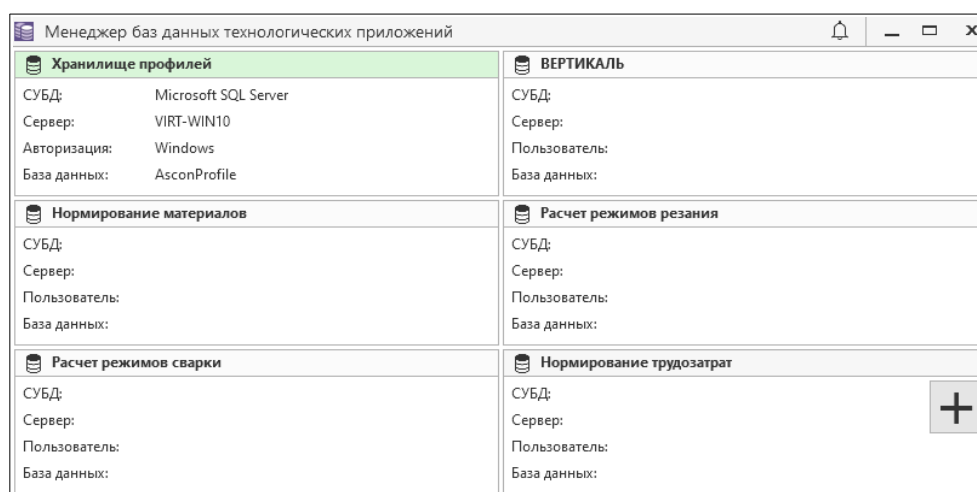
Менеджер баз данных технологических приложений

Хранилище профилей
СУБД: Microsoft SQL Server
Сервер: VIRT-WIN10
Авторизация: Windows
База данных: AsconProfile

ВЕРТИКАЛЬ
СУБД:
Сервер:
Пользователь:
База данных:

Нормирование материалов
СУБД:
Сервер:
Пользователь:
База данных:

Расчет режимов резания
СУБД:
Сервер:
Пользователь:
База данных:

Расчет режимов сварки
СУБД:
Сервер:
Пользователь:
База данных:

Нормирование трудозатрат
СУБД:
Сервер:
Пользователь:
База данных:

+